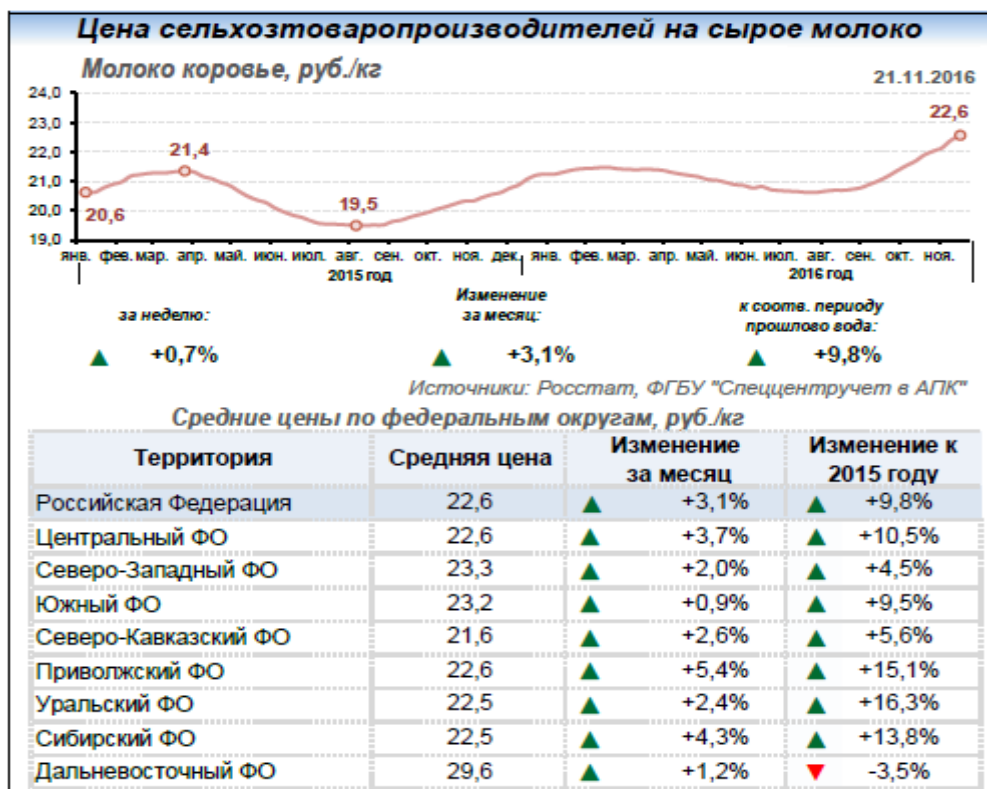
Цена сельхозтоваропроизводителей на сырое молоко

Молоко коровье, руб./кг

21.11.2016

24,0
23,0
22,0
21,0
20,0
19,0

20,6
21,4
19,5
22,6

янв. фев. мар. апр. май. июн. июл. авг. сен. окт. ноя. дек. янв. фев. мар. апр. май. июн. июл. авг. сен. окт. ноя.

2015 год
2016 год

за неделю:
▲ +0,7%

Изменение за месяц:
▲ +3,1%

к соотв. периоду прошлово вода:
▲ +9,8%

Источники: Росстат, ФГБУ "Спеццентручет в АПК"

Средние цены по федеральным округам, руб./кг

| Территория | Средняя цена | Изменение за месяц | Изменение к 2015 году |
|---|---|---|---|
| Российская Федерация | 22,6 | ▲ +3,1% | ▲ +9,8% |
| Центральный ФО | 22,6 | ▲ +3,7% | ▲ +10,5% |
| Северо-Западный ФО | 23,3 | ▲ +2,0% | ▲ +4,5% |
| Южный ФО | 23,2 | ▲ +0,9% | ▲ +9,5% |
| Северо-Кавказский ФО | 21,6 | ▲ +2,6% | ▲ +5,6% |
| Приволжский ФО | 22,6 | ▲ +5,4% | ▲ +15,1% |
| Уральский ФО | 22,5 | ▲ +2,4% | ▲ +16,3% |
| Сибирский ФО | 22,5 | ▲ +4,3% | ▲ +13,8% |
| Дальневосточный ФО | 29,6 | ▲ +1,2% | ▼ -3,5% |